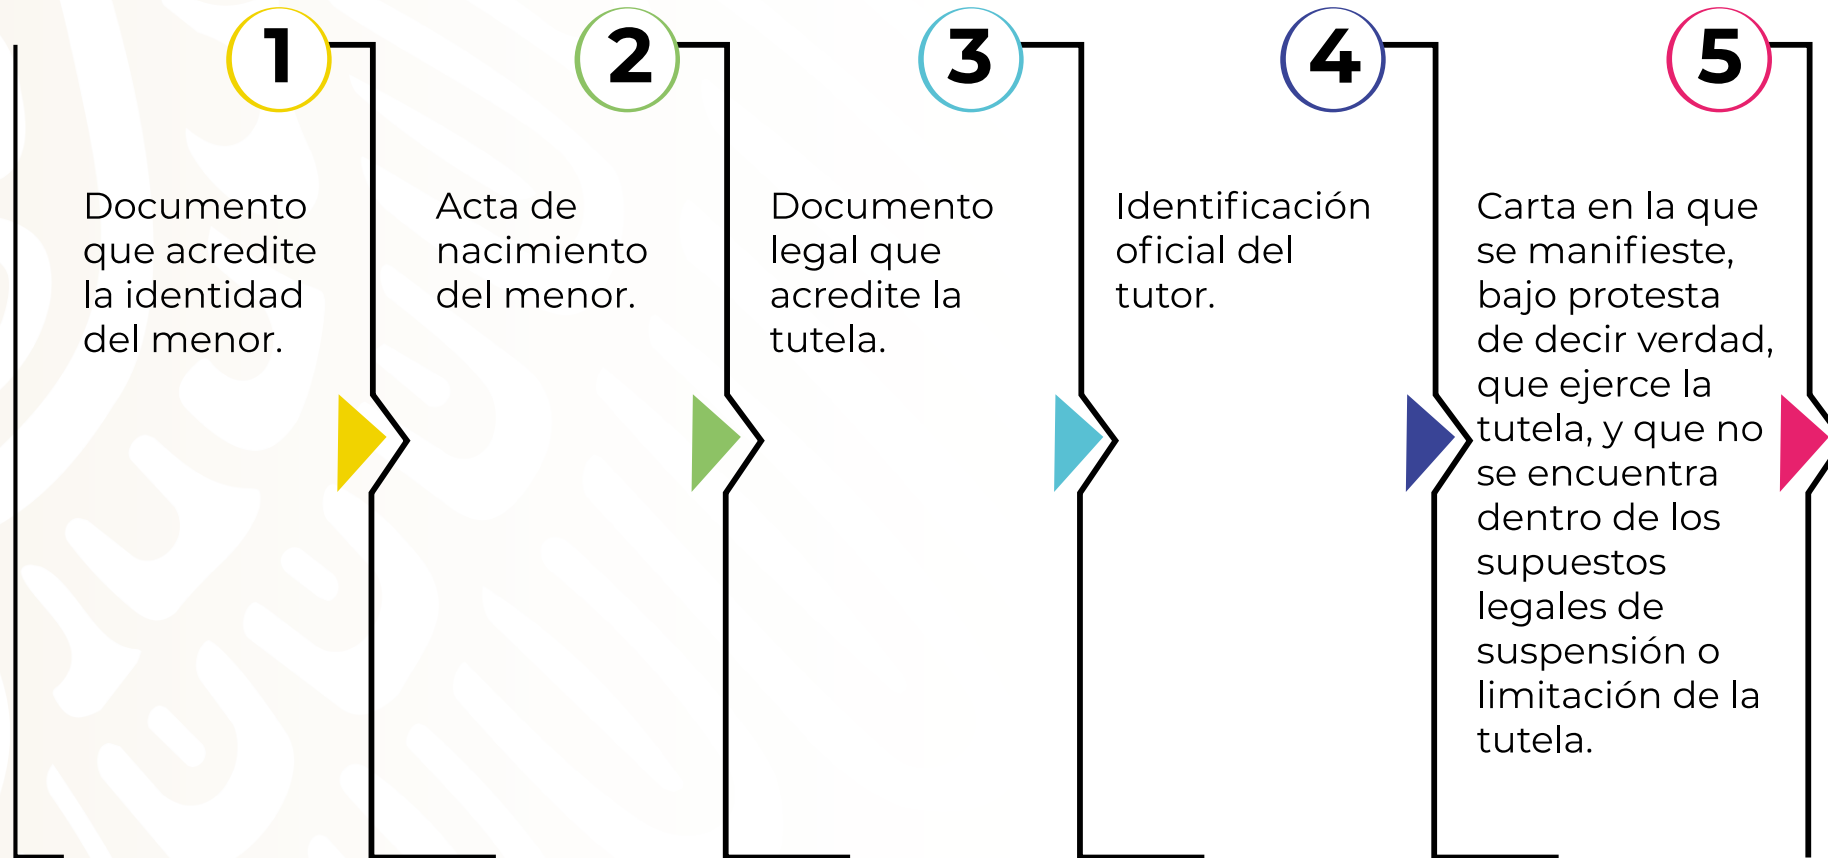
1

Documento que acredite la identidad del menor.

2

Acta de nacimiento del menor.

3

Documento legal que acredite la tutela.

4

Identificación oficial del tutor.

5

Carta en la que se manifieste, bajo protesta de decir verdad, que ejerce la tutela, y que no se encuentra dentro de los supuestos legales de suspensión o limitación de la tutela.